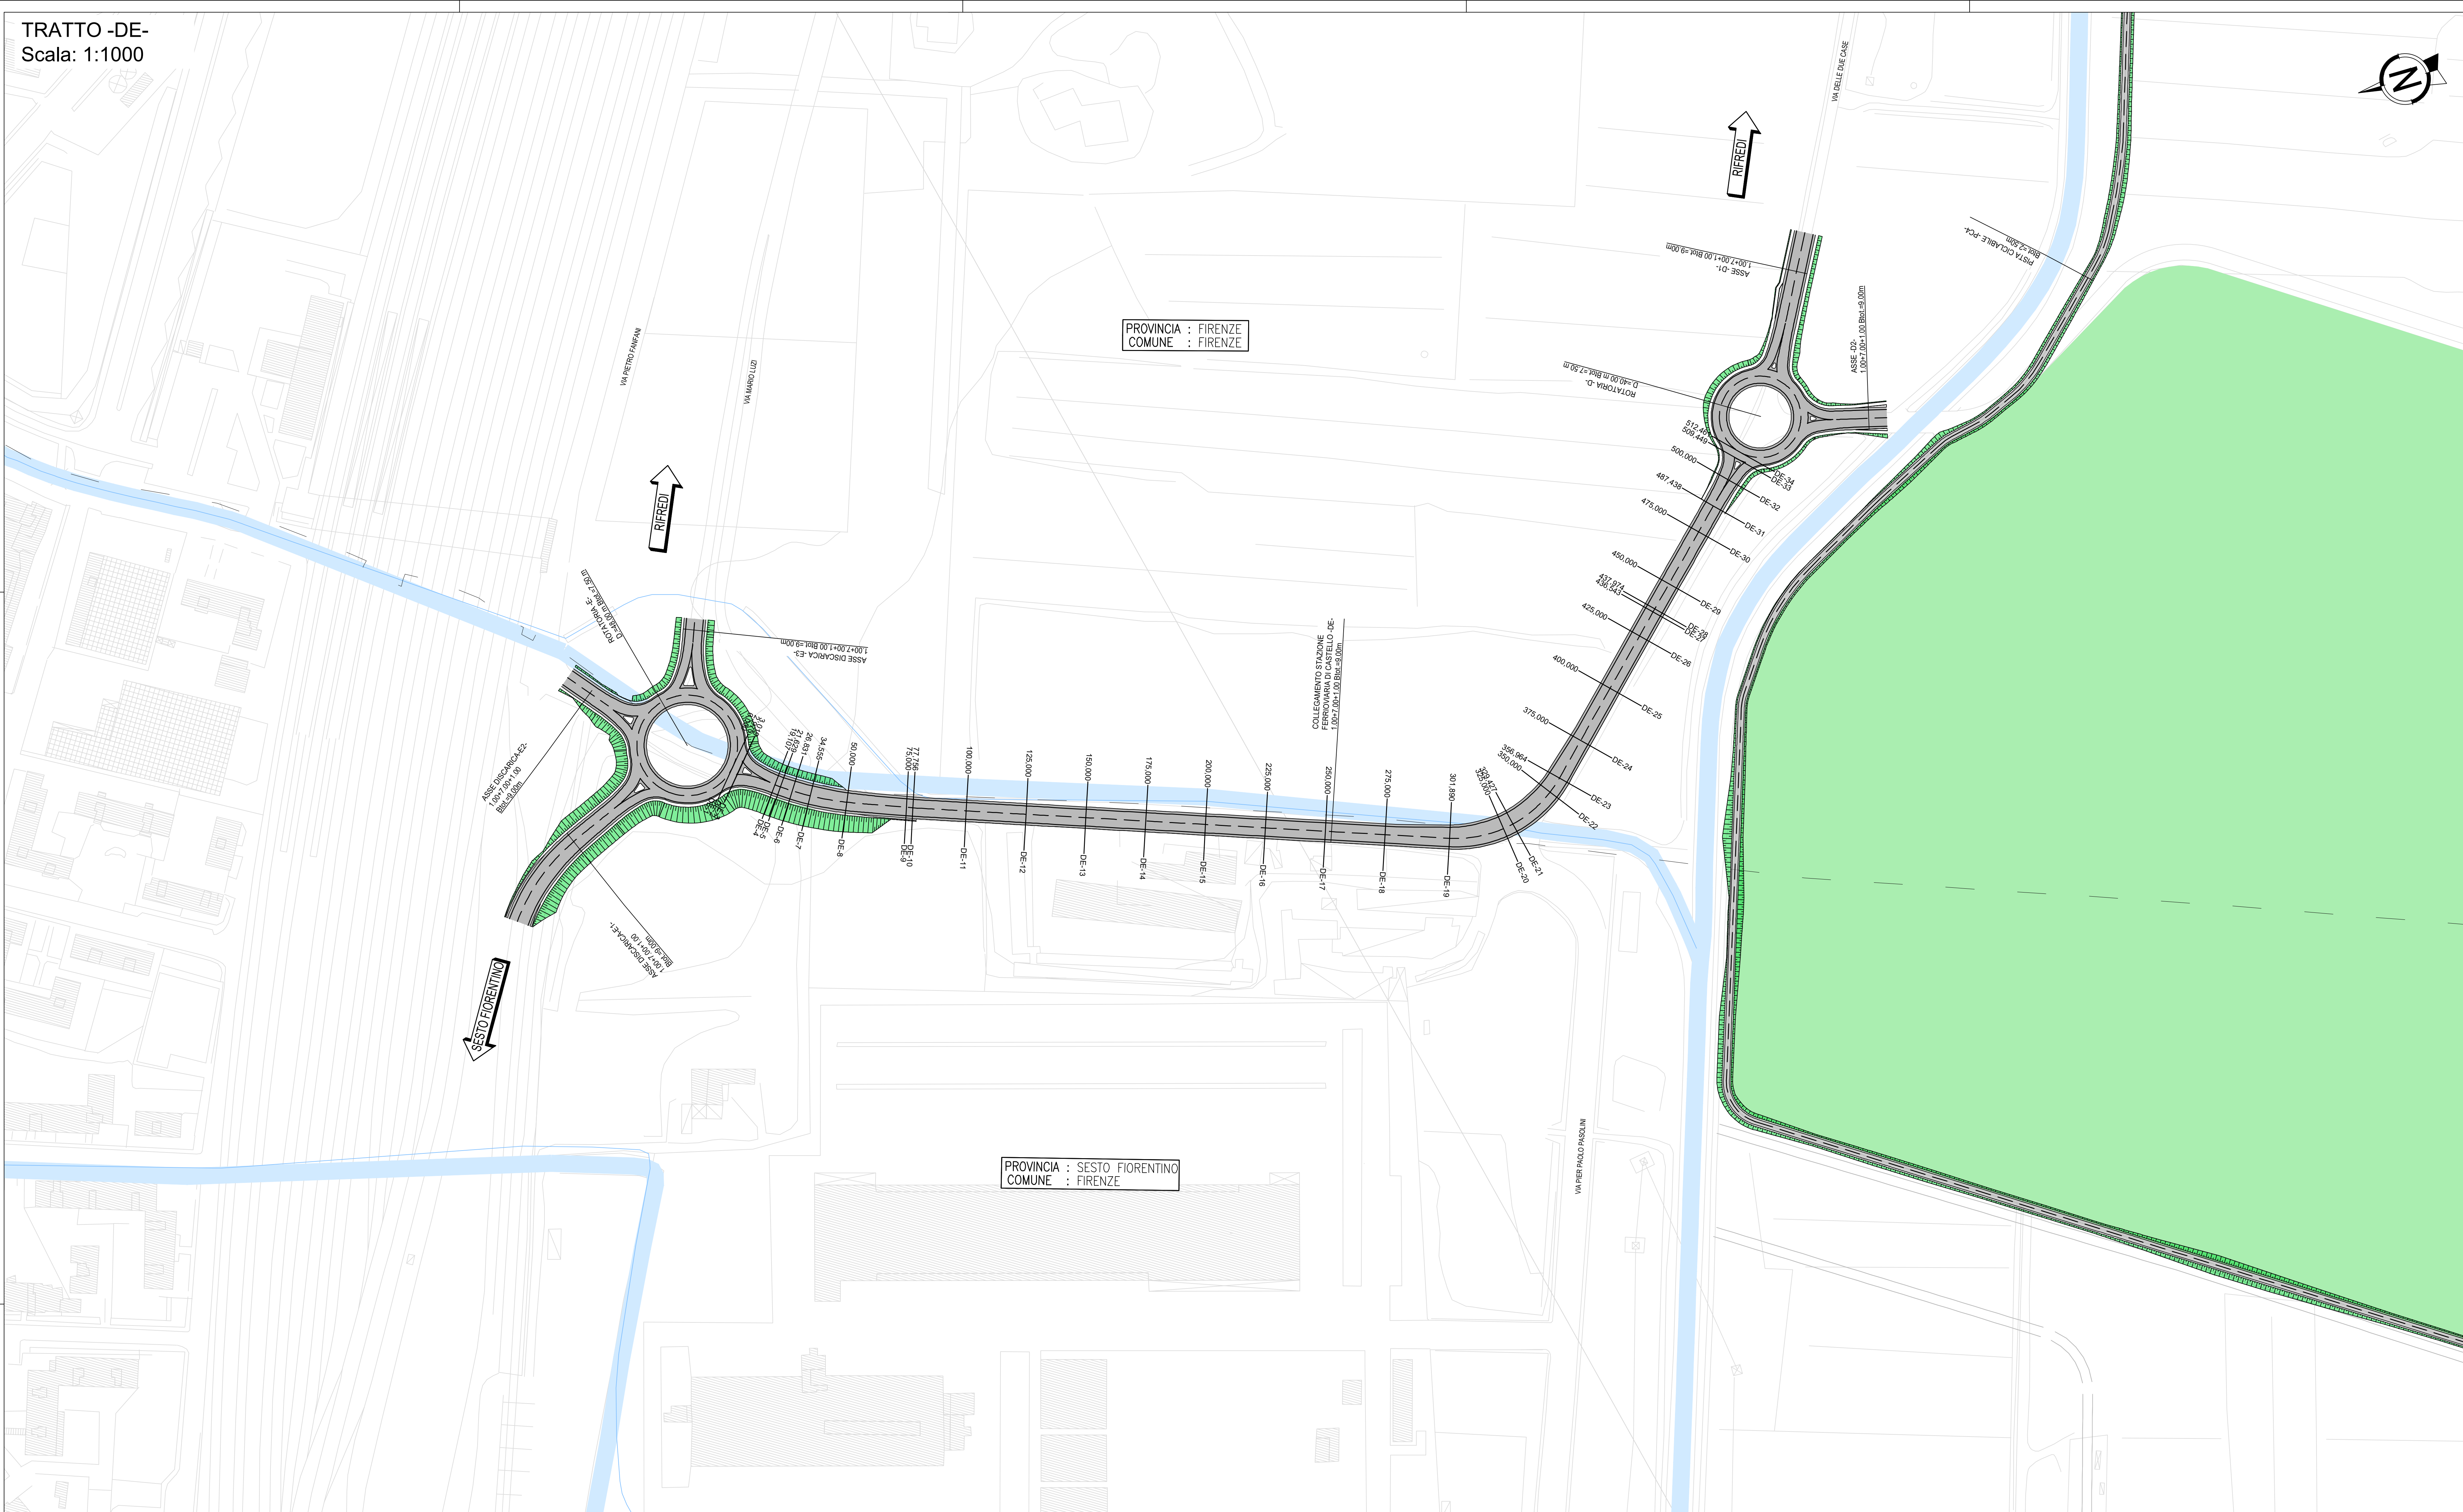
TRATTO -DE-
Scala: 1:1000

N

RIFREDI

VIA DELLE DUE CASE

ASSE -D1-
1.00+7.00+1.00 Btot.=9.00m

PISTA CICLABILE -PC4-
Btot.=2.50m

PROVINCIA : FIRENZE
COMUNE : FIRENZE

ROTATORIA -D-
D.=40.00 m Btot.=7.50 m

ASSE -D2-
1.00+7.00+1.00 Btot.=9.00m

VIA PIETRO FANFANI

VIA MARIO LUZI

RIFREDI

ROTATORIA -E-
D.=40.00 m Btot.=7.50 m

ASSE DISCARICA -E3-
1.00+7.00+1.00 Btot.=9.00m

COLLEGAMENTO STAZIONE FERROVIARIA DI CASTELLO -DE-
1.00+7.00+1.00 Btot.=9.00m

ASSE DISCARICA-E2-
1.00+7.00+1.00
Btot.=9.00m

ASSE DISCARICA-E1-
1.00+7.00+1.00
Btot.=9.00m

SESTO FIORENTINO

512.4
509.449
500.000
487.438
475.000
450.000
437.974
436.943
425.000
400.000
375.000
356.964
350.000
329.427
325.000
301.890
275.000
250.000
225.000
200.000
175.000
150.000
125.000
100.000
77.796
75.000
50.000
34.555
26.831
19.103

DE-4
DE-5
DE-6
DE-7
DE-8
DE-9
DE-10
DE-11
DE-12
DE-13
DE-14
DE-15
DE-16
DE-17
DE-18
DE-19
DE-20
DE-21
DE-22
DE-23
DE-24
DE-25
DE-26
DE-27
DE-28
DE-29
DE-30
DE-31
DE-32
DE-33
DE-34

PROVINCIA : SESTO FIORENTINO
COMUNE : FIRENZE

VIA PIER PAOLO PASOLINI